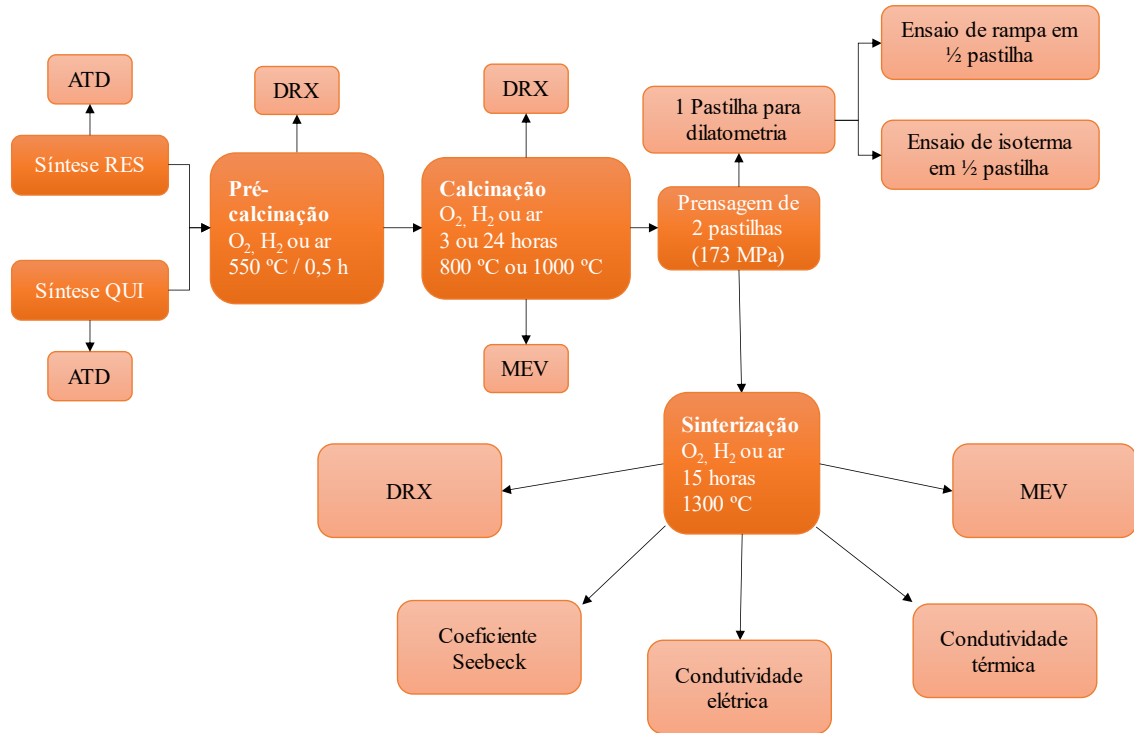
ATD

Síntese RES

Síntese QUI

ATD

DRX

Pré-calcinação
$O_2$, $H_2$ ou ar
550 ºC / 0,5 h

DRX

Calcinação
$O_2$, $H_2$ ou ar
3 ou 24 horas
800 ºC ou 1000 ºC

MEV

1 Pastilha para dilatometria

Ensaio de rampa em ½ pastilha

Ensaio de isoterma em ½ pastilha

Prensagem de 2 pastilhas (173 MPa)

Sinterização
$O_2$, $H_2$ ou ar
15 horas
1300 ºC

DRX

MEV

Coeficiente Seebeck

Condutividade elétrica

Condutividade térmica